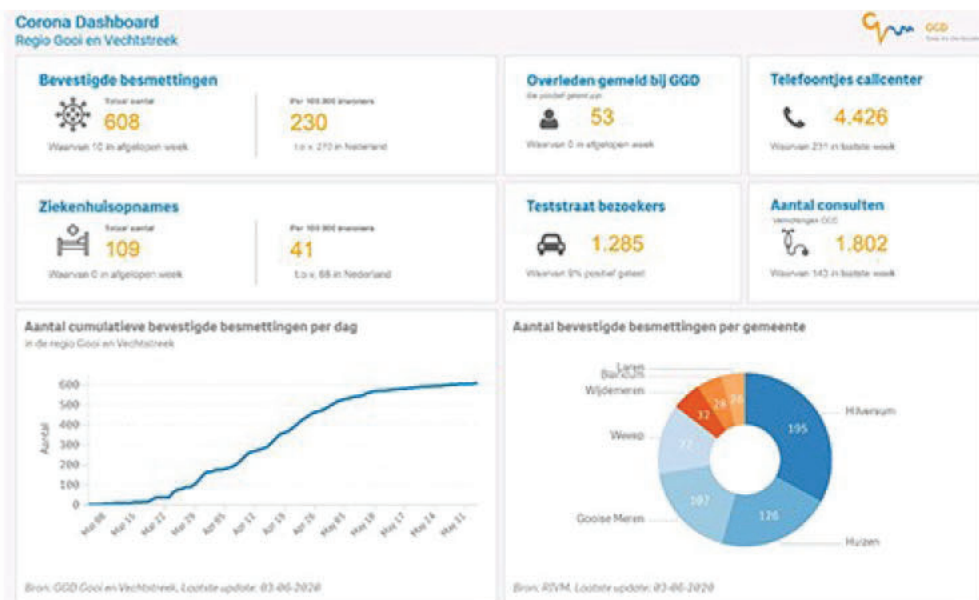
Corona Dashboard
Regio Gooi en Vechtstreek

GGD

Bevestigde besmettingen
Totaal aantal
608
Waarvan 10 in afgelopen week
Per 100.000 inwoners
230
t.o.v. 270 in Nederland

Overleden gemeld bij GGD
Die positief getest zijn
53
Waarvan 0 in afgelopen week

Telefoontjes callcenter
4.426
Waarvan 231 in laatste week

Ziekenhuisopnames
Totaal aantal
109
Waarvan 0 in afgelopen week
Per 100.000 inwoners
41
t.o.v. 68 in Nederland

Teststraat bezoekers
1.285
Waarvan 9% positief getest

Aantal consulten
Verpleegkundigen GGD
1.802
Waarvan 143 in laatste week

Aantal cumulatieve bevestigde besmettingen per dag
in de regio Gooi en Vechtstreek

600
500
400
300
200
100
0
Aantal
Mar 08
Mar 15
Mar 22
Mar 29
Apr 05
Apr 12
Apr 19
Apr 26
May 03
May 10
May 17
May 24
May 31

Bron: GGD Gooi en Vechtstreek, Laatste update: 03-06-2020

Aantal bevestigde besmettingen per gemeente

Laren
Blaricum
Wijdemeren
Weesp
Gooise Meren
Hilversum
Huizen
32
29
28
72
107
126
195

Bron: RIVM, Laatste update: 03-06-2020